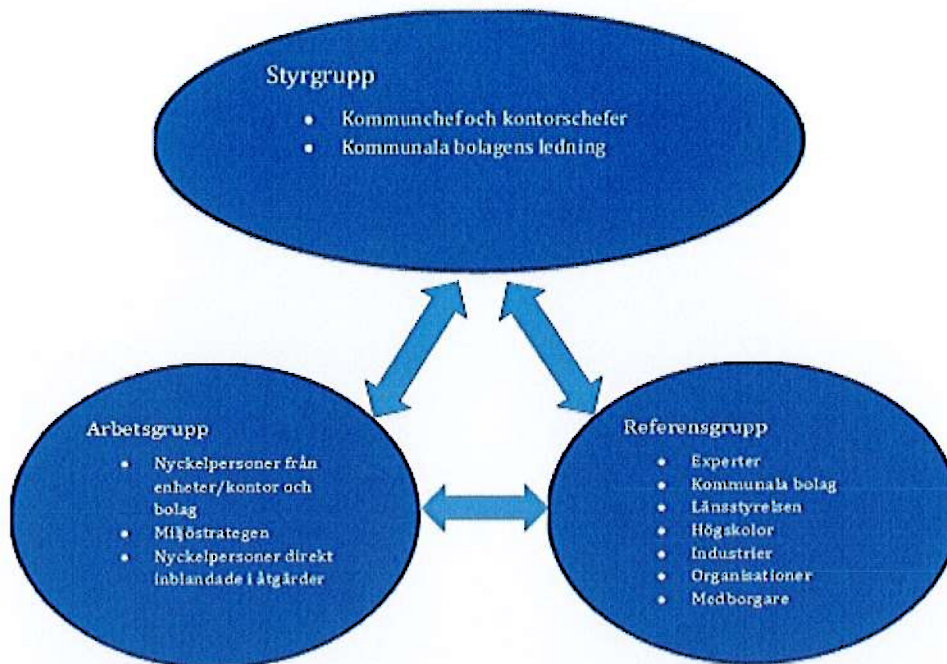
Styrgrupp

- Kommunchefoch kontorschefer
- Kommunala bolagens ledning

Arbetsgrupp

- Nyckelpersoner från enheter/kontor och bolag
- Miljöstrategen
- Nyckelpersoner direkt inblandade i åtgärder

Referensgrupp

- Experter
- Kommunala bolag
- Länsstyrelsen
- Högskolor
- Industrier
- Organisationer
- Medborgare